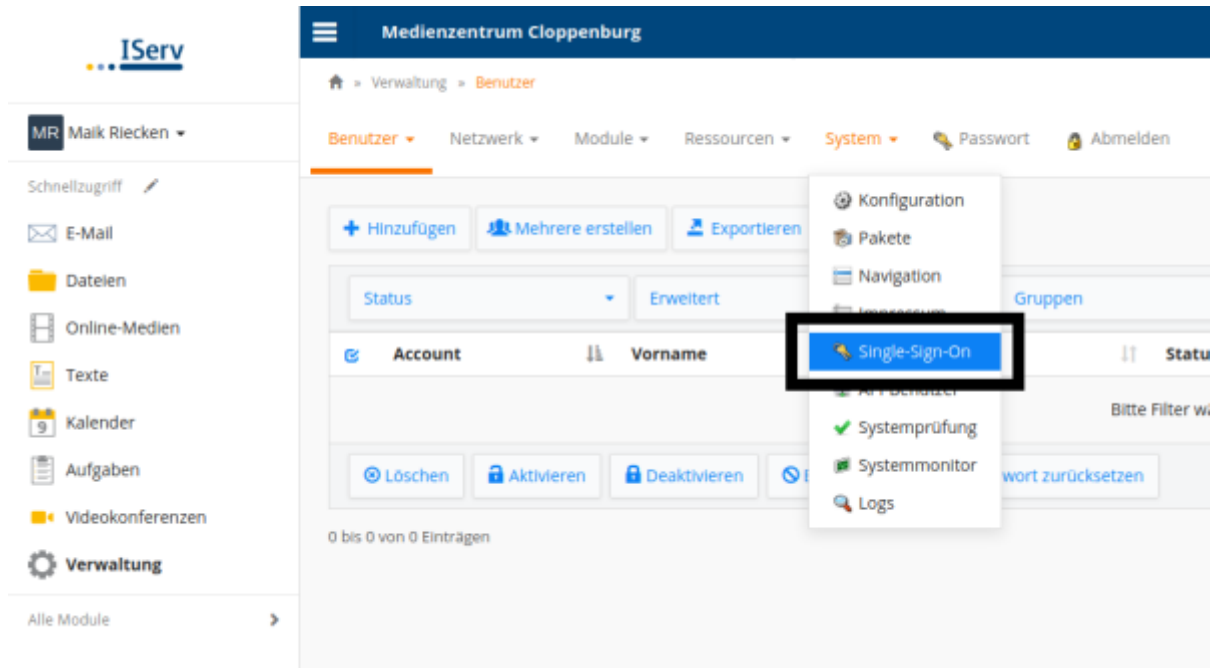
IServ

MR Maik Riecken

Schnellzugriff

E-Mail

Dateien

Online-Medien

Texte

Kalender

9

Aufgaben

Videokonferenzen

Verwaltung

Alle Module

Medienzentrum Cloppenburg

» Verwaltung » Benutzer

Benutzer Netzwerk Module Ressourcen System Passwort Abmelden

Hinzufügen Mehrere erstellen Exportieren

Status Erweitert Gruppen

Account Vorname Statu

Bitte Filter wä

Löschen Aktivieren Deaktivieren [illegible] wort zurücksetzen

0 bis 0 von 0 Einträgen

Konfiguration
Pakete
Navigation
Impressum
Single-Sign-On
API-Benutzer
Systemprüfung
Systemmonitor
Logs